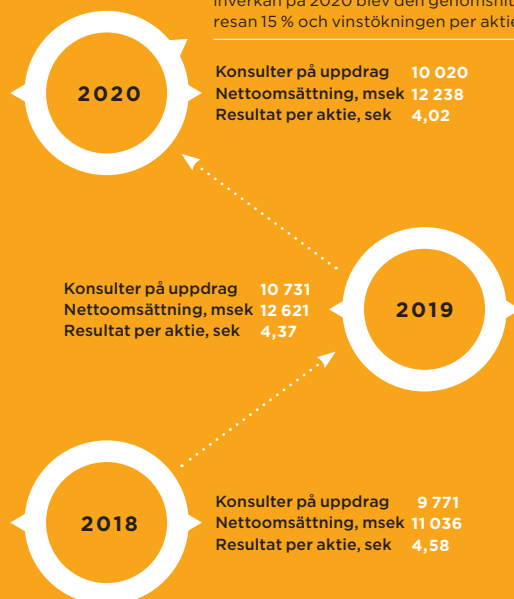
inverkan på 2020 blev den genomsnit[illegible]
resan 15 % och vinstökningen per akti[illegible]

2020

Konsulter på uppdrag 10 020
Nettoomsättning, msek 12 238
Resultat per aktie, sek 4,02

Konsulter på uppdrag 10 731
Nettoomsättning, msek 12 621
Resultat per aktie, sek 4,37

2019

2018

Konsulter på uppdrag 9 771
Nettoomsättning, msek 11 036
Resultat per aktie, sek 4,58